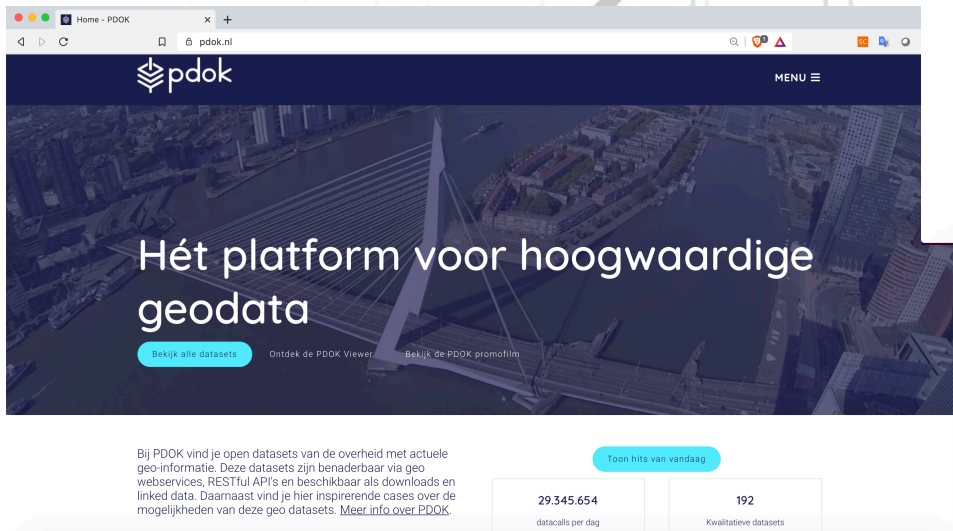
Home - PDOK

pdok.nl

pdok

MENU

Hét platform voor hoogwaardige geodata

Bekijk alle datasets

Ontdek de PDOK Viewer

Bekijk de PDOK promofilm

Bij PDOK vind je open datasets van de overheid met actuele geo-informatie. Deze datasets zijn benaderbaar via geo webservices, RESTful API's en beschikbaar als downloads en linked data. Daarnaast vind je hier inspirerende cases over de mogelijkheden van deze geo datasets. Meer info over PDOK.

Toon hits van vandaag

29.345.654

datacalls per dag

192

Kwalitatieve datasets